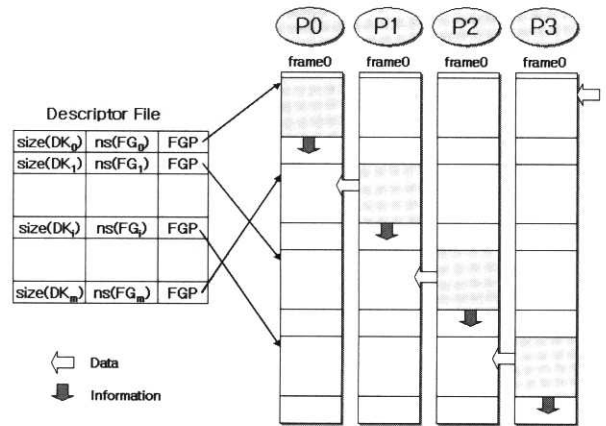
P0 P1 P2 P3

frame0 frame0 frame0 frame0

Descriptor File

| size($DK_0$) | ns($FG_0$) | FGP |
|---|---|---|
| size($DK_1$) | ns($FG_1$) | FGP |
| | | |
| size($DK_i$) | ns($FG_i$) | FGP |
| | | |
| size($DK_m$) | ns($FG_m$) | FGP |

Data

Information